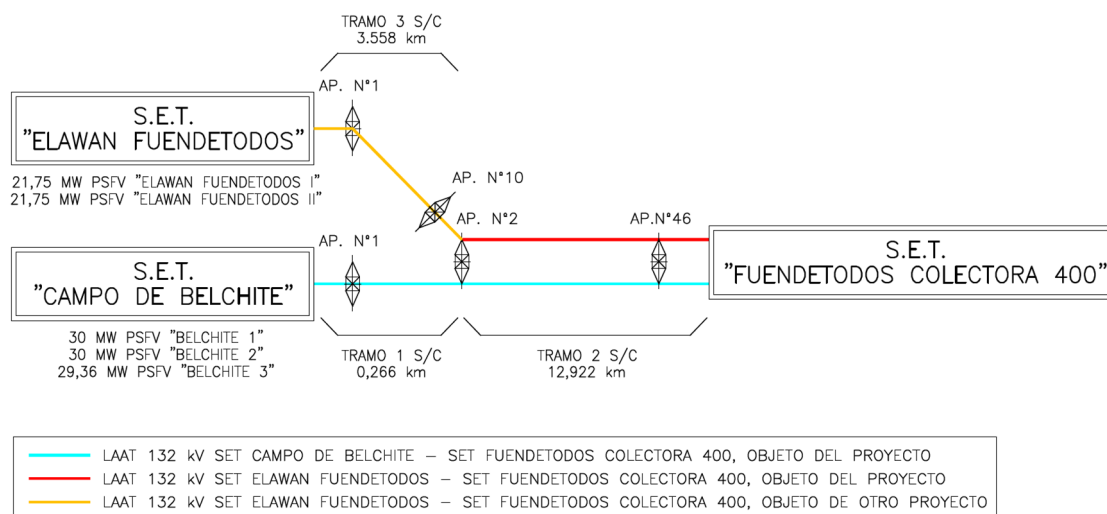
TRAMO 3 S/C
3.558 km

AP. N°1

S.E.T.
"ELAWAN FUENDETODOS"

21,75 MW PSFV "ELAWAN FUENDETODOS I"
21,75 MW PSFV "ELAWAN FUENDETODOS II"

AP. N°10

AP. N°2

AP.N°46

S.E.T.
"FUENDETODOS COLECTORA 400"

AP. N°1

S.E.T.
"CAMPO DE BELCHITE"

30 MW PSFV "BELCHITE 1"
30 MW PSFV "BELCHITE 2"
29,36 MW PSFV "BELCHITE 3"

TRAMO 1 S/C
0,266 km

TRAMO 2 S/C
12,922 km

LAAT 132 kV SET CAMPO DE BELCHITE – SET FUENDETODOS COLECTORA 400, OBJETO DEL PROYECTO
LAAT 132 kV SET ELAWAN FUENDETODOS – SET FUENDETODOS COLECTORA 400, OBJETO DEL PROYECTO
LAAT 132 kV SET ELAWAN FUENDETODOS – SET FUENDETODOS COLECTORA 400, OBJETO DE OTRO PROYECTO